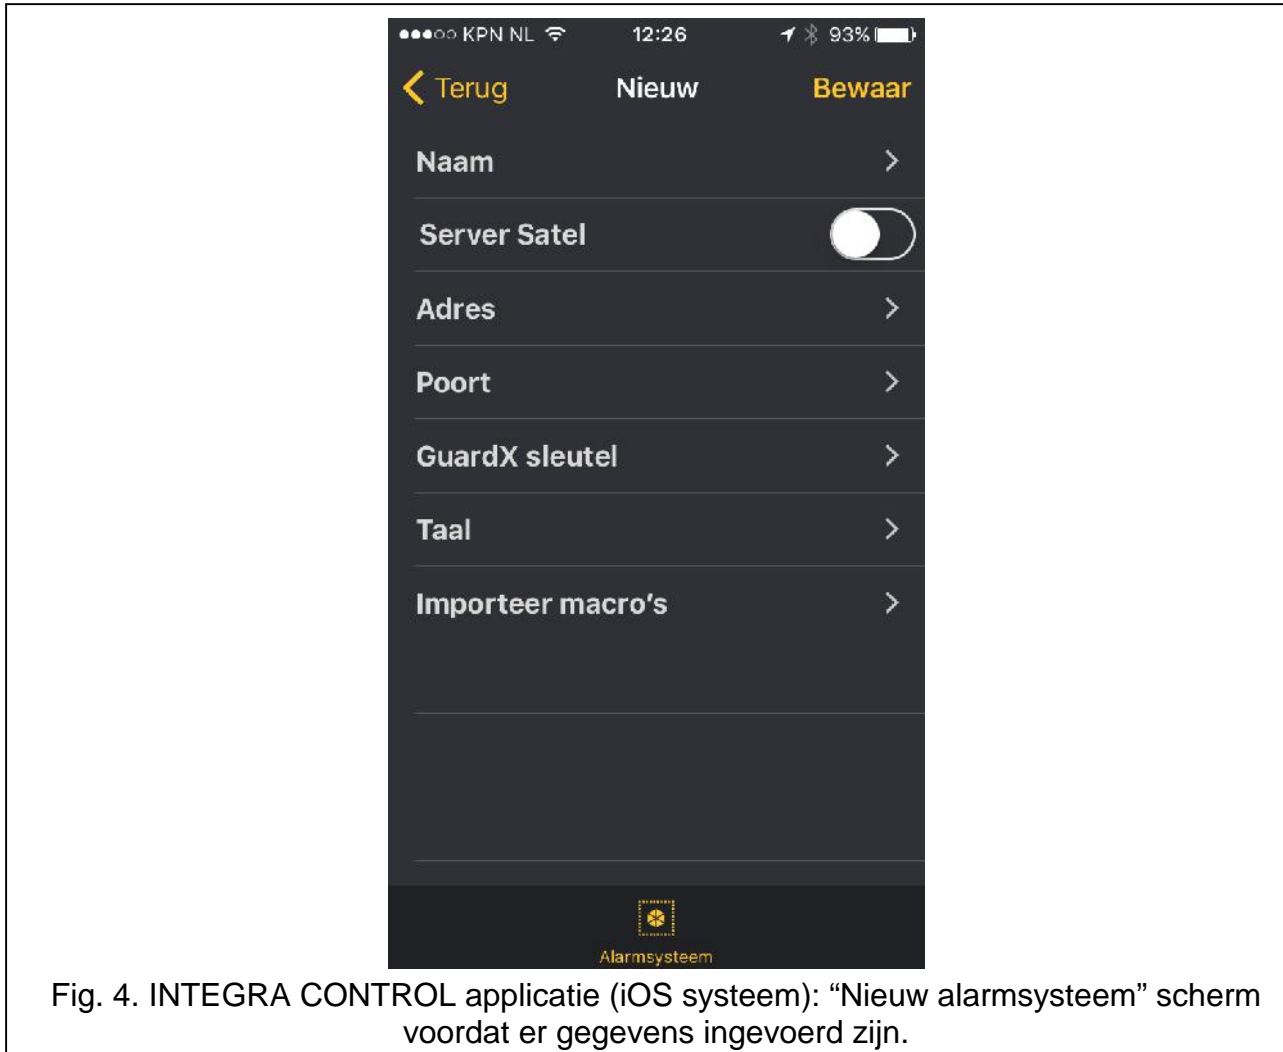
●●●○○ KPN NL 12:26 93%

Terug Nieuw Bewaar

Naam

Server Satel

Adres

Poort

GuardX sleutel

Taal

Importeer macro's

Alarmsysteem

Fig. 4. INTEGRA CONTROL applicatie (iOS systeem): “Nieuw alarmsysteem” scherm voordat er gegevens ingevoerd zijn.